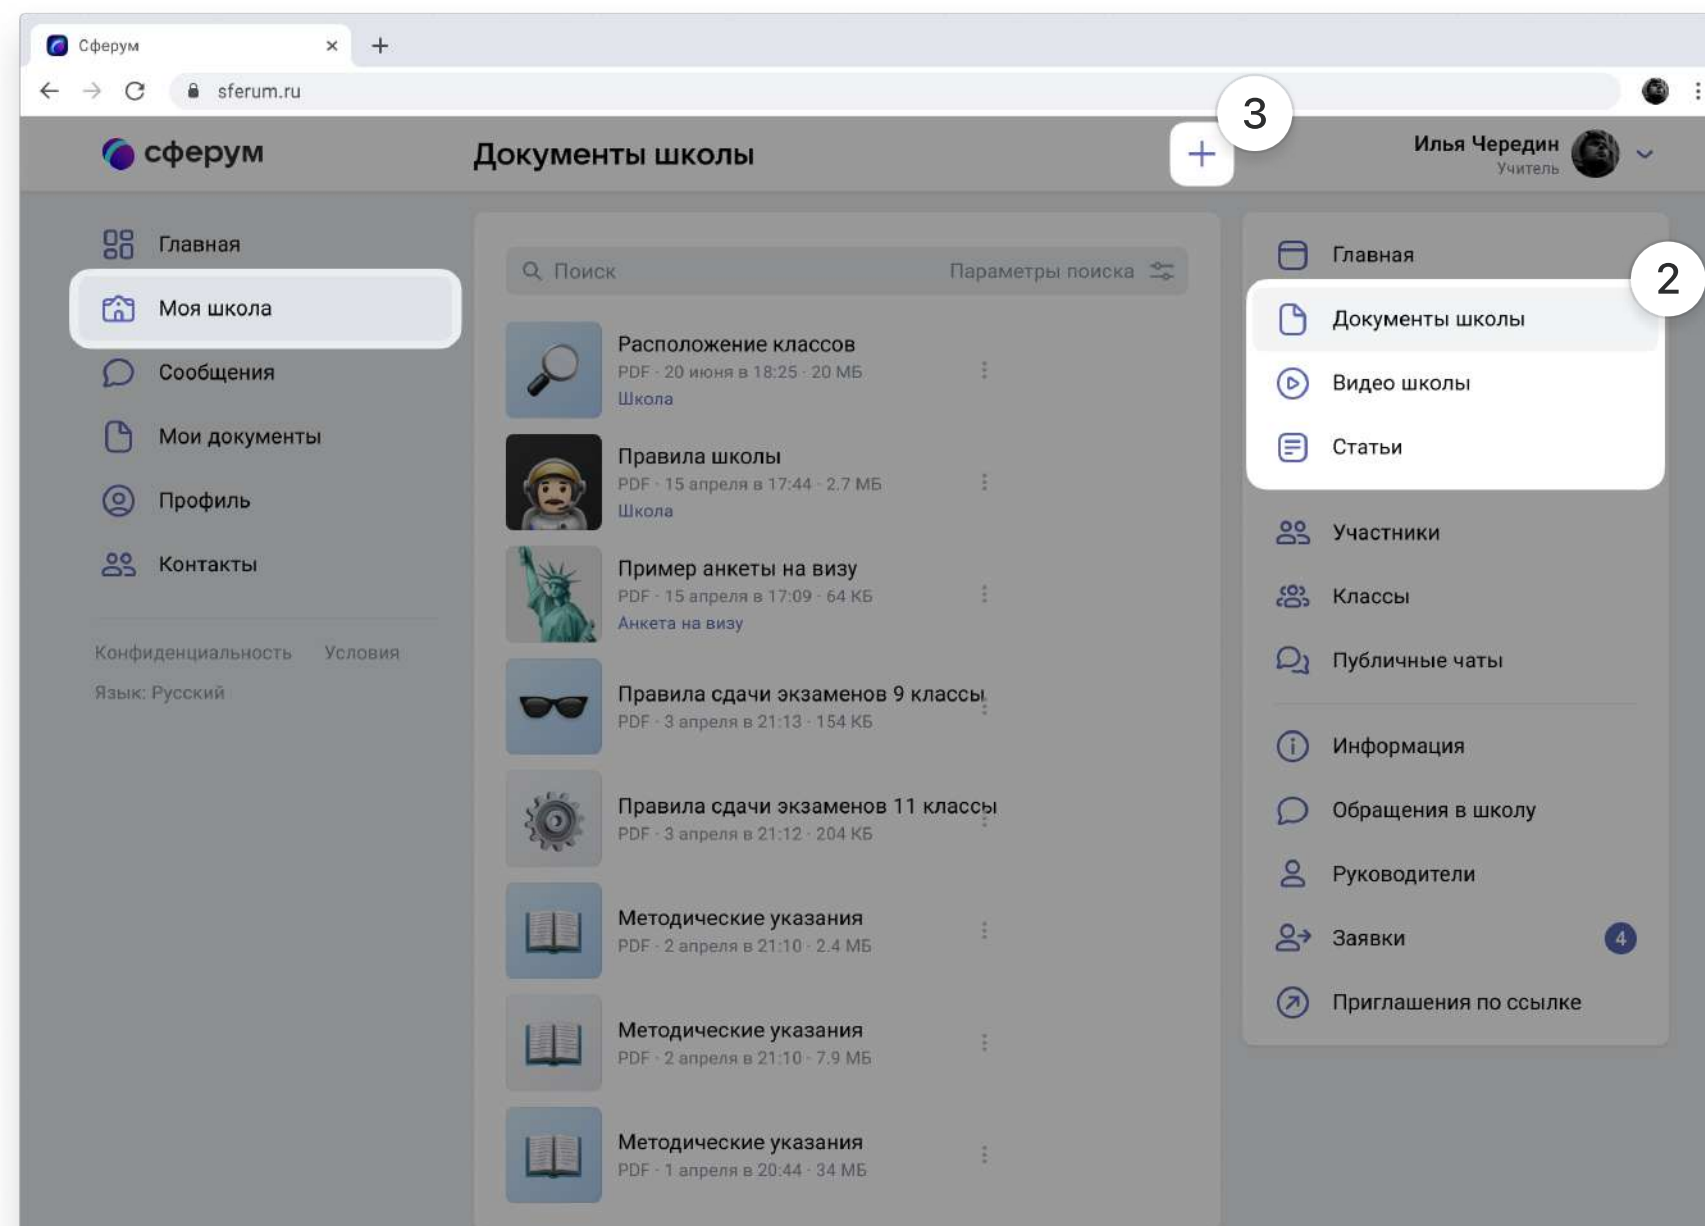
Сферум
sferum.ru

сферум
Документы школы
3
Илья Чередин
Учитель

Главная
Моя школа
Сообщения
Мои документы
Профиль
Контакты

Конфиденциальность Условия
Язык: Русский

Поиск Параметры поиска

Расположение классов
PDF · 20 июня в 18:25 · 20 МБ
Школа

Правила школы
PDF · 15 апреля в 17:44 · 2.7 МБ
Школа

Пример анкеты на визу
PDF · 15 апреля в 17:09 · 64 КБ
Анкета на визу

Правила сдачи экзаменов 9 классы
PDF · 3 апреля в 21:13 · 154 КБ

Правила сдачи экзаменов 11 классы
PDF · 3 апреля в 21:12 · 204 КБ

Методические указания
PDF · 2 апреля в 21:10 · 2.4 МБ

Методические указания
PDF · 2 апреля в 21:10 · 7.9 МБ

Методические указания
PDF · 1 апреля в 20:44 · 34 МБ

Главная
2
Документы школы
Видео школы
Статьи
Участники
Классы
Публичные чаты
Информация
Обращения в школу
Руководители
Заявки 4
Приглашения по ссылке